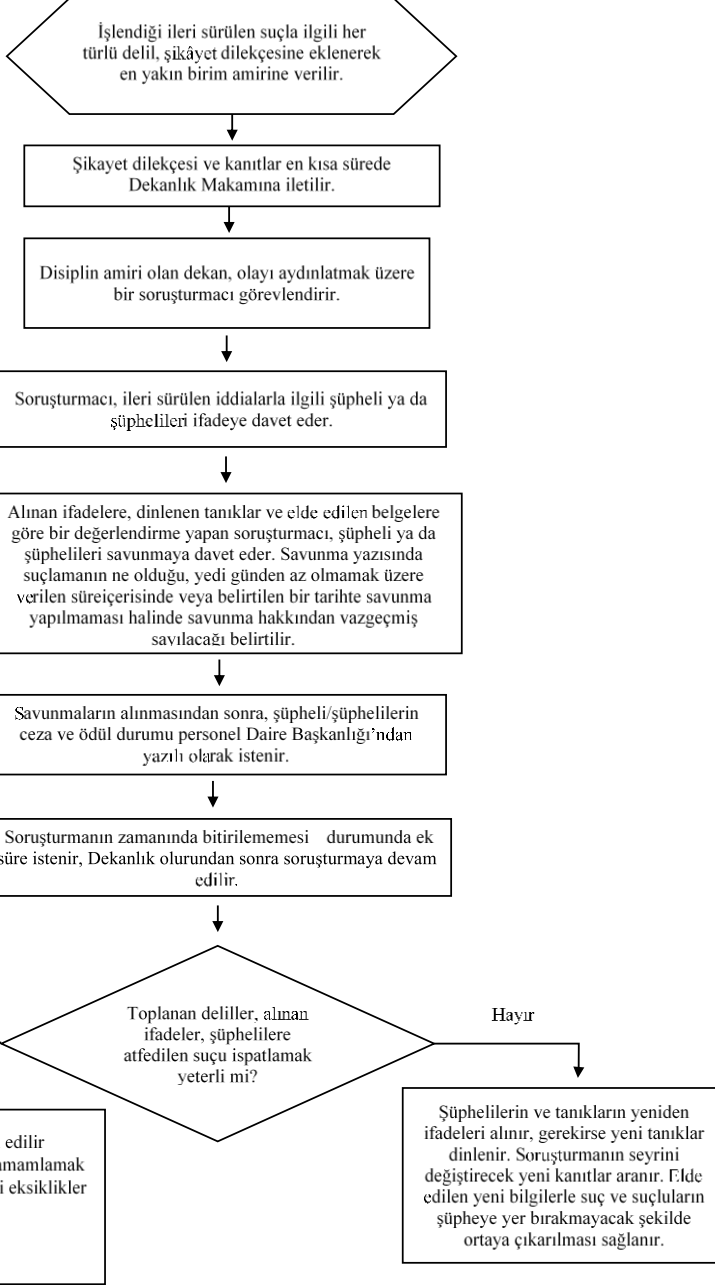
İşlendiği ileri sürülen suçla ilgili her türlü delil, şikâyet dilekçesine eklenerek en yakın birim amirine verilir.

Şikayet dilekçesi ve kanıtlar en kısa sürede Dekanlık Makamına iletilir.

Disiplin amiri olan dekan, olayı aydınlatmak üzere bir soruşturmacı görevlendirir.

Soruşturmacı, ileri sürülen iddialarla ilgili şüpheli ya da şüphelileri ifadeye davet eder.

Alınan ifadelere, dinlenen tanıklar ve elde edilen belgelere göre bir değerlendirme yapan soruşturmacı, şüpheli ya da şüphelileri savunmaya davet eder. Savunma yazısında suçlamanın ne olduğu, yedi günden az olmamak üzere verilen süreiçerisinde veya belirtilen bir tarihte savunma yapılmaması halinde savunma hakkından vazgeçmiş sayılacağı belirtilir.

Savunmaların alınmasından sonra, şüpheli/şüphelilerin ceza ve ödül durumu personel Daire Başkanlığı'ndan yazılı olarak istenir.

Soruşturmanın zamanında bitirilememesi durumunda ek süre istenir, Dekanlık olurundan sonra soruşturmaya devam edilir.

Toplanan deliller, alınan ifadeler, şüphelilere atfedilen suçu ispatlamak yeterli mi?

Hayır

edilir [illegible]amamlamak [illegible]i eksiklikler

Şüphelilerin ve tanıkların yeniden ifadeleri alınır, gerekirse yeni tanıklar dinlenir. Soruşturmanın seyrini değiştirecek yeni kanıtlar aranır. Elde edilen yeni bilgilerle suç ve suçluların şüpheye yer bırakmayacak şekilde ortaya çıkarılması sağlanır.